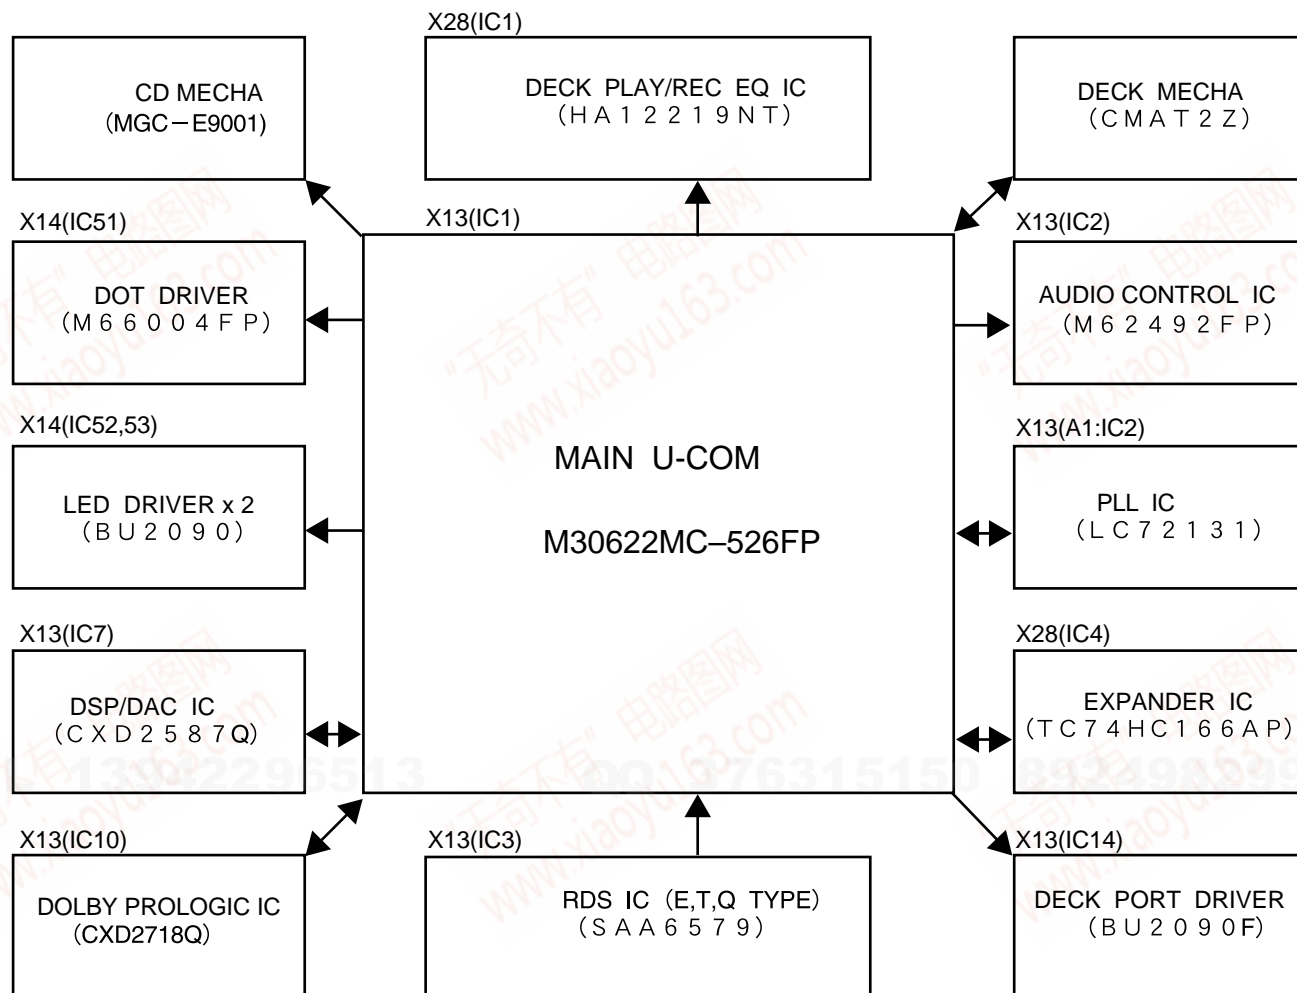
CD MECHA
(MGC−E9001)

X28(IC1)
DECK PLAY/REC EQ IC
(HA12219NT)

DECK MECHA
(CMAT2Z)

X14(IC51)
DOT DRIVER
(M66004FP)

X13(IC1)
MAIN U-COM

M30622MC–526FP

X13(IC2)
AUDIO CONTROL IC
(M62492FP)

X14(IC52,53)
LED DRIVER x 2
(BU2090)

X13(A1:IC2)
PLL IC
(LC72131)

X13(IC7)
DSP/DAC IC
(CXD2587Q)

X28(IC4)
EXPANDER IC
(TC74HC166AP)

X13(IC10)
DOLBY PROLOGIC IC
(CXD2718Q)

X13(IC3)
RDS IC (E,T,Q TYPE)
(SAA6579)

X13(IC14)
DECK PORT DRIVER
(BU2090F)

"无奇不有" 电路图网 www.xiaoyu163.com